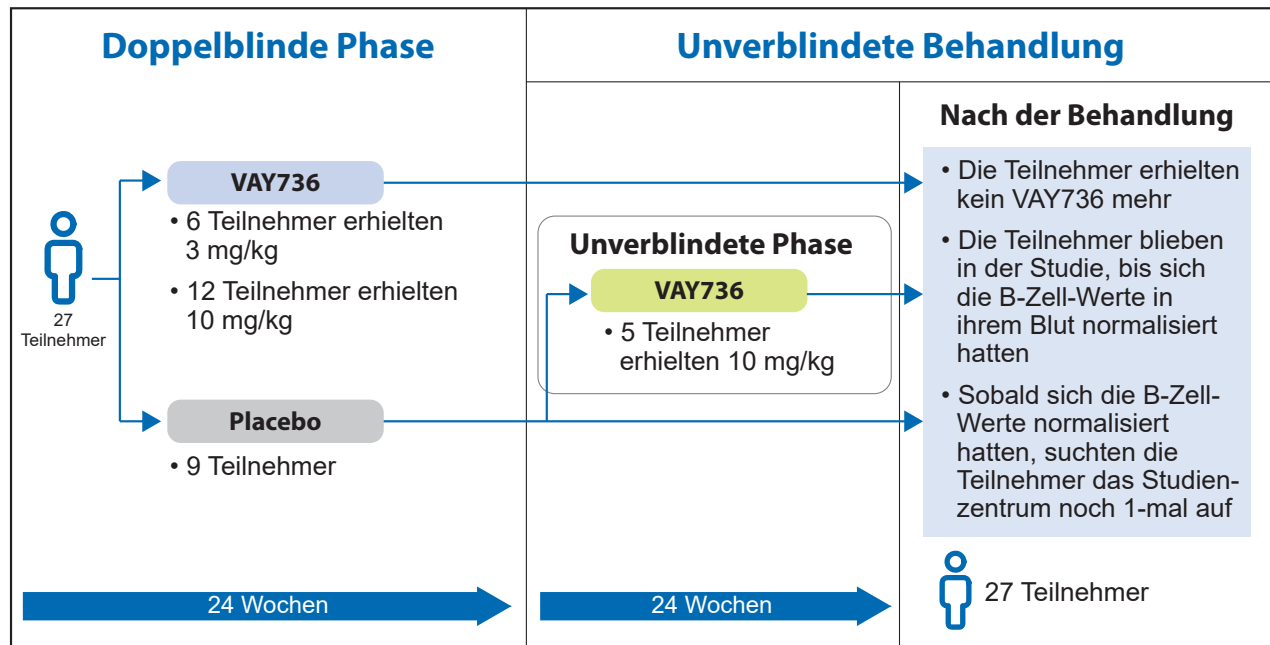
Doppelblinde Phase

Unverblindete Behandlung

27 Teilnehmer

VAY736

• 6 Teilnehmer erhielten 3 mg/kg

• 12 Teilnehmer erhielten 10 mg/kg

Placebo

• 9 Teilnehmer

Unverblindete Phase

VAY736

• 5 Teilnehmer erhielten 10 mg/kg

Nach der Behandlung

• Die Teilnehmer erhielten kein VAY736 mehr

• Die Teilnehmer blieben in der Studie, bis sich die B-Zell-Werte in ihrem Blut normalisiert hatten

• Sobald sich die B-Zell-Werte normalisiert hatten, suchten die Teilnehmer das Studienzentrum noch 1-mal auf

27 Teilnehmer

24 Wochen

24 Wochen